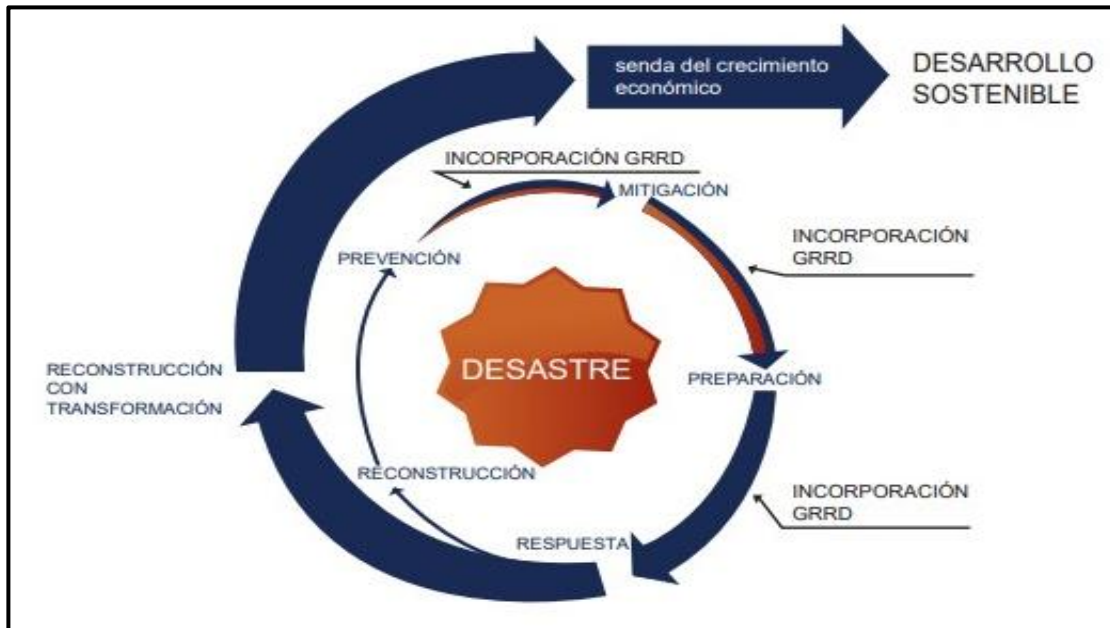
senda del crecimiento económico

DESARROLLO SOSTENIBLE

INCORPORACIÓN GRRD

MITIGACIÓN

INCORPORACIÓN GRRD

PREVENCIÓN

DESASTRE

RECONSTRUCCIÓN CON TRANSFORMACIÓN

PREPARACIÓN

RECONSTRUCCIÓN

INCORPORACIÓN GRRD

RESPUESTA